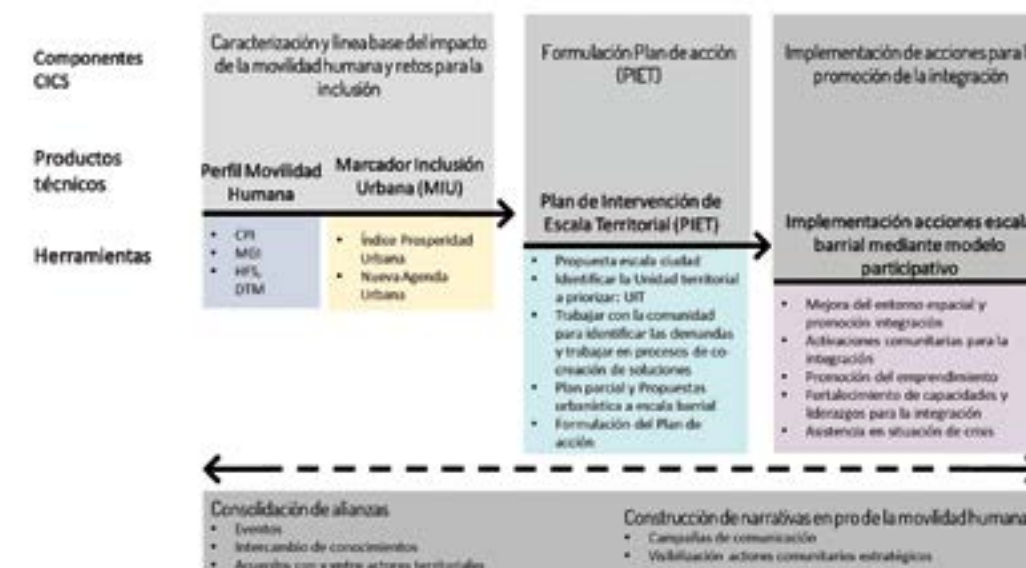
Componentes CICS

Productos técnicos

Herramientas

Caracterización y linea base del impacto de la movilidad humana y retos para la inclusión

Perfil Movilidad Humana

Marcador Inclusión Urbana (MIU)

- CPI
- MGI
- HFS, DTM

- Índice Prosperidad Urbana
- Nueva Agenda Urbana

Formulación Plan de acción (PIET)

Plan de Intervención de Escala Territorial (PIET)

- Propuesta escala ciudad
- Identificar la Unidad territorial a priorizar: UIT
- Trabajar con la comunidad para identificar las demandas y trabajar en procesos de co-creación de soluciones
- Plan parcial y Propuestas urbanística a escala barrial
- Formulación del Plan de acción

Implementación de acciones para la promoción de la integración

Implementación acciones escala barrial mediante modelo participativo

- Mejora del entorno espacial y promoción integración
- Activaciones comunitarias para la integración
- Promoción del emprendimiento
- Fortalecimiento de capacidades y liderazgos para la integración
- Asistencia en situación de crisis

Consolidación de alianzas
- Eventos
- Intercambio de conocimientos
- Acuerdos con y entre actores territoriales

Construcción de narrativas en pro de la movilidad humana
- Campañas de comunicación
- Visibilización acciones comunitarios estratégicos